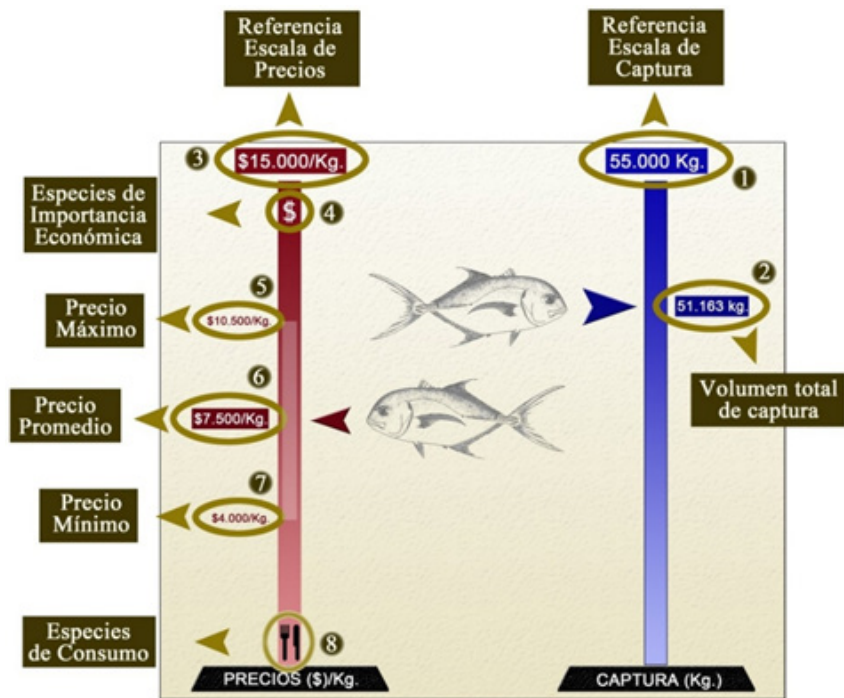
Referencia Escala de Precios

Referencia Escala de Captura

3 $15.000/Kg.

55.000 Kg. 1

Especies de Importancia Económica

$ 4

2

5

Precio Máximo

$10.500/Kg.

51.163 kg.

Volumen total de captura

6

Precio Promedio

$7.500/Kg.

7

Precio Mínimo

$4.000/Kg.

Especies de Consumo

8

PRECIOS ($)/Kg.

CAPTURA (Kg.)